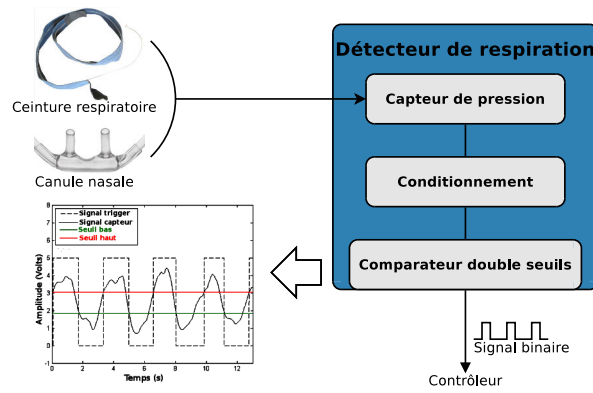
Ceinture respiratoire

Canule nasale

Détecteur de respiration

Capteur de pression

Conditionnement

Comparateur double seuils

Signal trigger
Signal capteur
Seuil bas
Seuil haut

Amplitude (Volts)

8
7
6
5
4
3
2
1
0
-1

0 2 4 6 8 10 12

Temps (s)

Signal binaire

Contrôleur